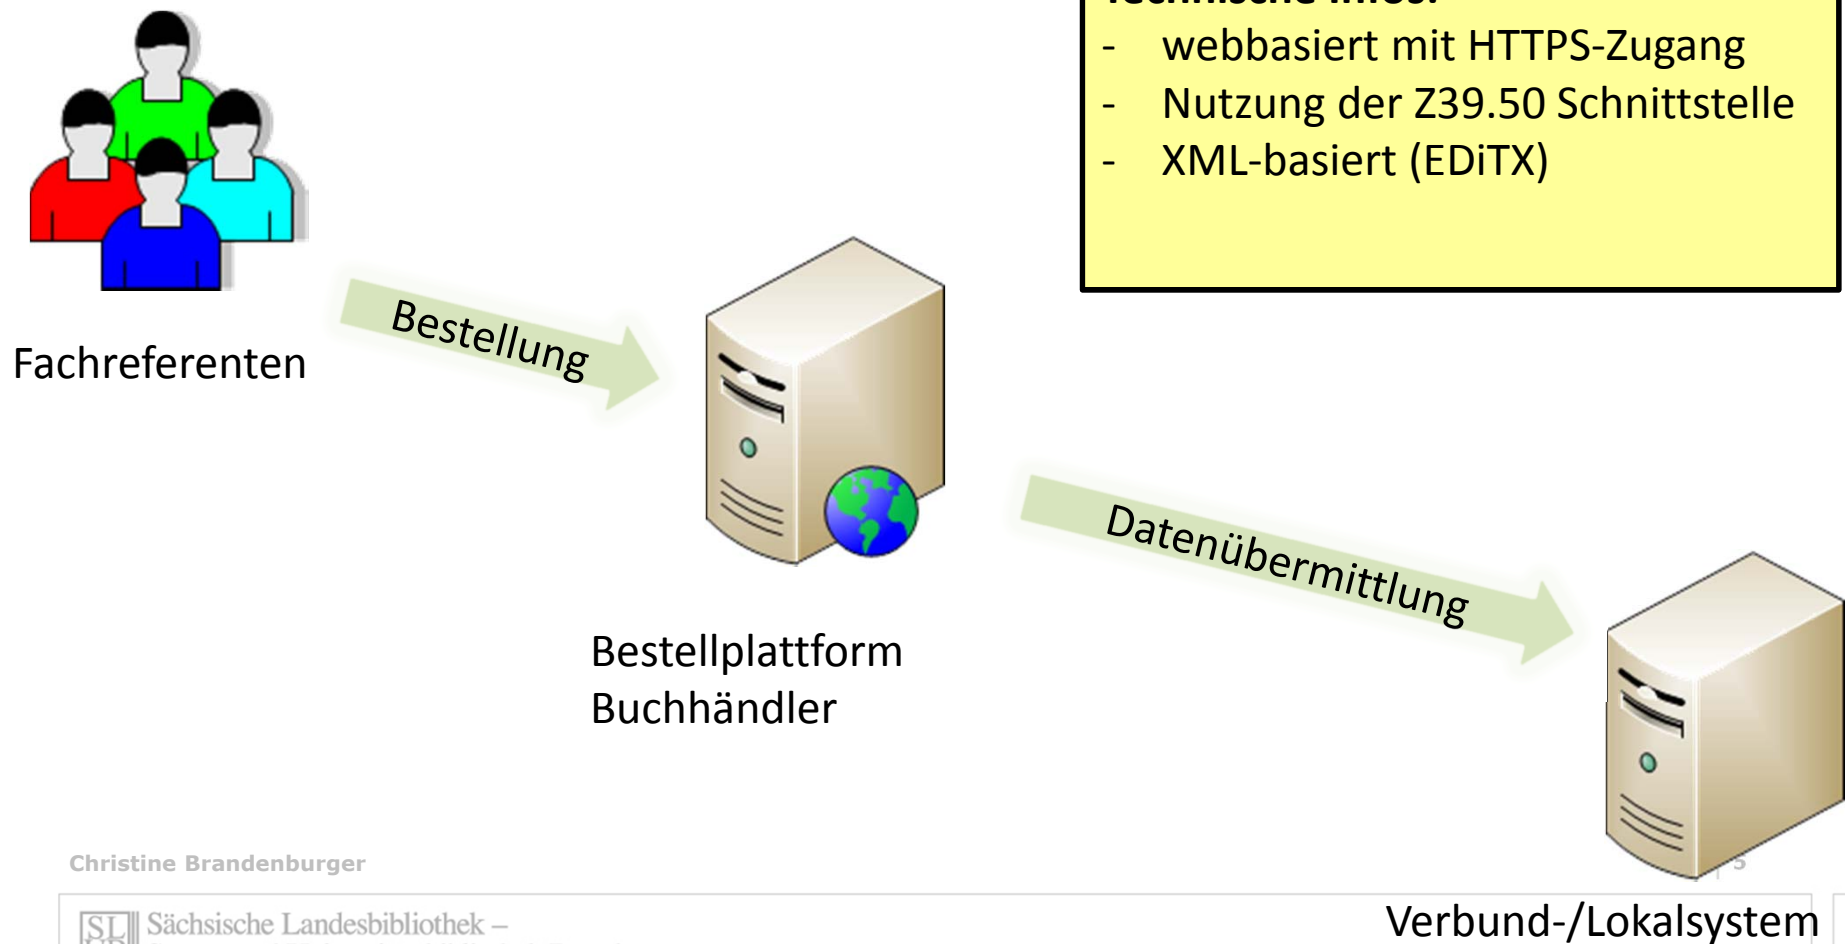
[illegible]
- webbasiert mit HTTPS-Zugang
- Nutzung der Z39.50 Schnittstelle
- XML-basiert (EDiTX)

Fachreferenten

Bestellung

Bestellplattform
Buchhändler

Datenübermittlung

Verbund-/Lokalsystem

Christine Brandenburger

5

SLUB Sächsische Landesbibliothek –
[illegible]